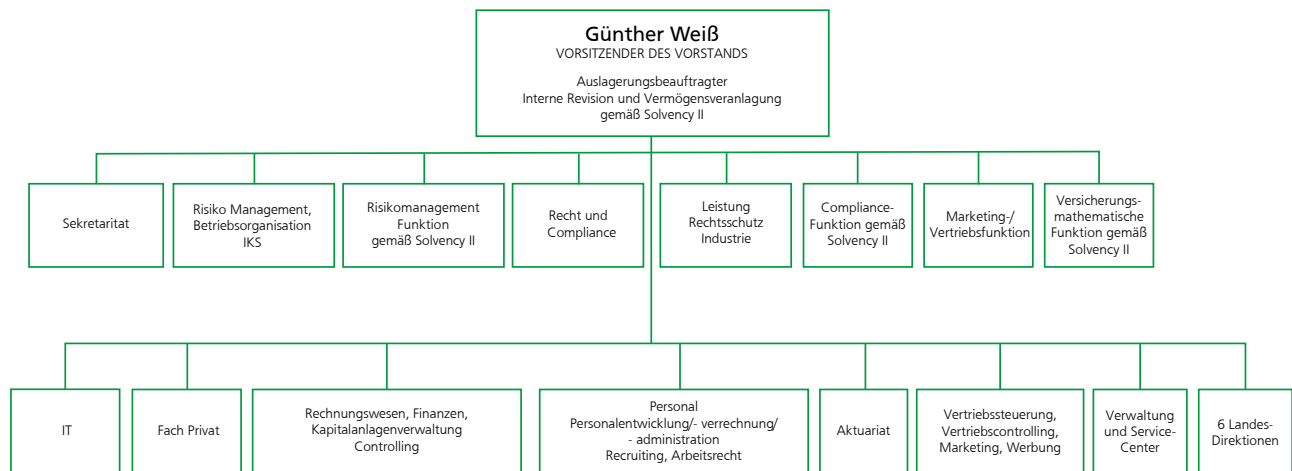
Günther Weiß
VORSITZENDER DES VORSTANDS

Auslagerungsbeauftragter
Interne Revision und Vermögensveranlagung
gemäß Solvency II

Sekretaritat

Risiko Management, Betriebsorganisation IKS

Risikomanagement Funktion gemäß Solvency II

Recht und Compliance

Leistung Rechtsschutz Industrie

Compliance-Funktion gemäß Solvency II

Marketing-/ Vertriebsfunktion

Versicherungsmathematische Funktion gemäß Solvency II

IT

Fach Privat

Rechnungswesen, Finanzen, Kapitalanlagenverwaltung Controlling

Personal
Personalentwicklung/- verrechnung/ - administration
Recruiting, Arbeitsrecht

Aktuariat

Vertriebssteuerung, Vertriebscontrolling, Marketing, Werbung

Verwaltung und Service-Center

6 Landes-Direktionen